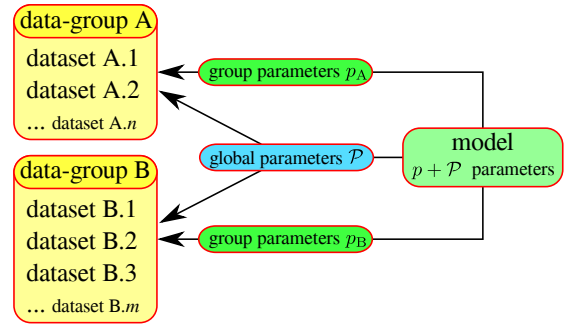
data-group A

dataset A.1

dataset A.2

... dataset A.$n$

group parameters $p_{\mathrm{A}}$

global parameters $\mathcal{P}$

model

$p + \mathcal{P}$ parameters

data-group B

dataset B.1

dataset B.2

dataset B.3

... dataset B.$m$

group parameters $p_{\mathrm{B}}$